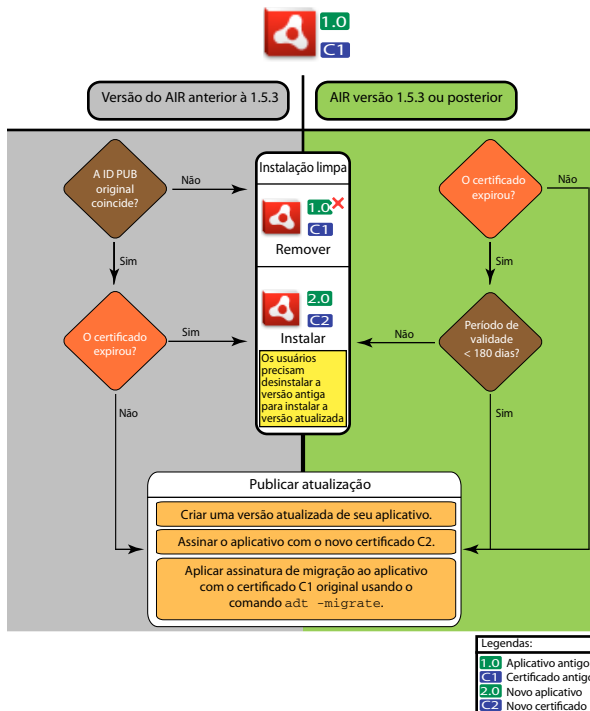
1.0
C1

Versão do AIR anterior à 1.5.3

AIR versão 1.5.3 ou posterior

A ID PUB original coincide?

Não

Sim

O certificado expirou?

Sim

Não

Instalação limpa

1.0
C1
Remover

2.0
C2
Instalar

Os usuários precisam desinstalar a versão antiga para instalar a versão atualizada

O certificado expirou?

Não

Sim

Período de validade < 180 dias?

Não

Sim

Publicar atualização

Criar uma versão atualizada de seu aplicativo.

Assinar o aplicativo com o novo certificado C2.

Aplicar assinatura de migração ao aplicativo com o certificado C1 original usando o comando adt -migrate.

Legendas:
1.0 Aplicativo antigo
C1 Certificado antigo
2.0 Novo aplicativo
C2 Novo certificado